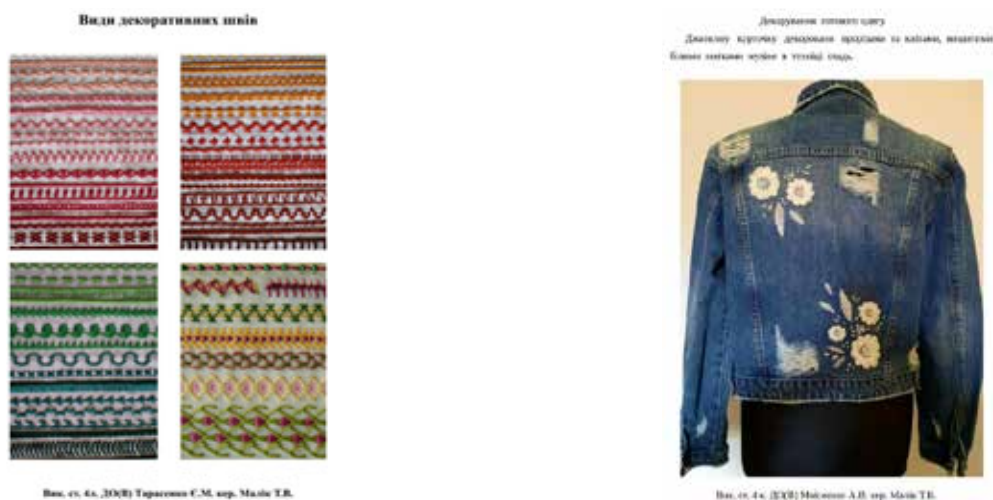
Види декоративних швів

Вик. ст. 4к. ДЗ(В) Тарасенко Є.М. кер. Малік Т.В.

Декорування готового одягу

Джинсову курточку декоровано прорізами та квітами, вишитими білими нитками муліне в техніці гладь.

Вик. ст. 4к. ДЗ(В) Мойсеєнко А.В. кер. Малік Т.В.